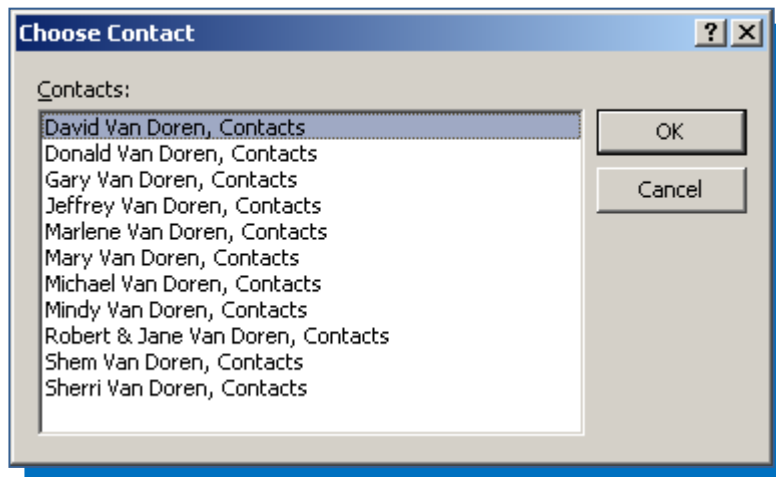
Choose Contact

?

X

Contacts:

David Van Doren, Contacts
Donald Van Doren, Contacts
Gary Van Doren, Contacts
Jeffrey Van Doren, Contacts
Marlene Van Doren, Contacts
Mary Van Doren, Contacts
Michael Van Doren, Contacts
Mindy Van Doren, Contacts
Robert & Jane Van Doren, Contacts
Shem Van Doren, Contacts
Sherri Van Doren, Contacts

OK

Cancel